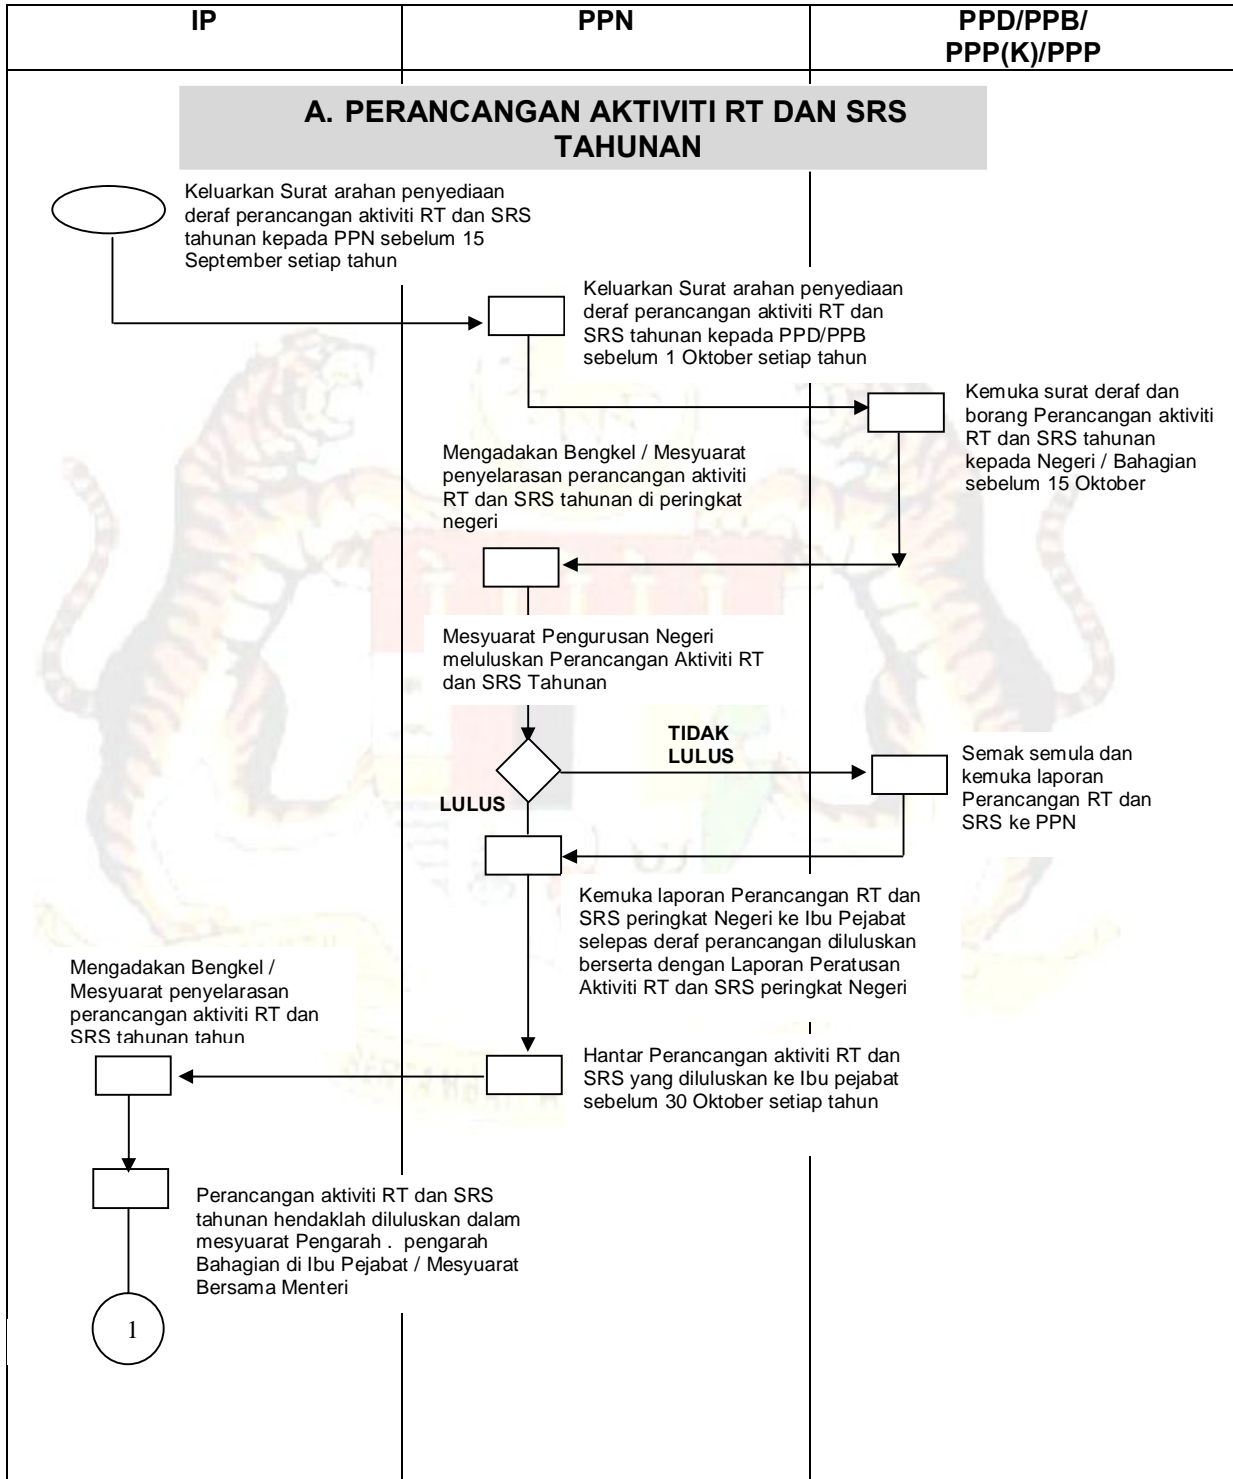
| IP | PPN | PPD/PPB/ PPP(K)/PPP |
|---|---|---|

A. PERANCANGAN AKTIVITI RT DAN SRS TAHUNAN

Keluarkan Surat arahan penyediaan deraf perancangan aktiviti RT dan SRS tahunan kepada PPN sebelum 15 September setiap tahun

Keluarkan Surat arahan penyediaan deraf perancangan aktiviti RT dan SRS tahunan kepada PPD/PPB sebelum 1 Oktober setiap tahun

Kemuka surat deraf dan borang Perancangan aktiviti RT dan SRS tahunan kepada Negeri / Bahagian sebelum 15 Oktober

Mengadakan Bengkel / Mesyuarat penyelarasan perancangan aktiviti RT dan SRS tahunan di peringkat negeri

Mesyuarat Pengurusan Negeri meluluskan Perancangan Aktiviti RT dan SRS Tahunan

TIDAK LULUS

LULUS

Semak semula dan kemuka laporan Perancangan RT dan SRS ke PPN

Kemuka laporan Perancangan RT dan SRS peringkat Negeri ke Ibu Pejabat selepas deraf perancangan diluluskan berserta dengan Laporan Peratusan Aktiviti RT dan SRS peringkat Negeri

Mengadakan Bengkel / Mesyuarat penyelarasan perancangan aktiviti RT dan SRS tahunan tahun

Hantar Perancangan aktiviti RT dan SRS yang diluluskan ke Ibu pejabat sebelum 30 Oktober setiap tahun

Perancangan aktiviti RT dan SRS tahunan hendaklah diluluskan dalam mesyuarat Pengarah . pengarah Bahagian di Ibu Pejabat / Mesyuarat Bersama Menteri

1